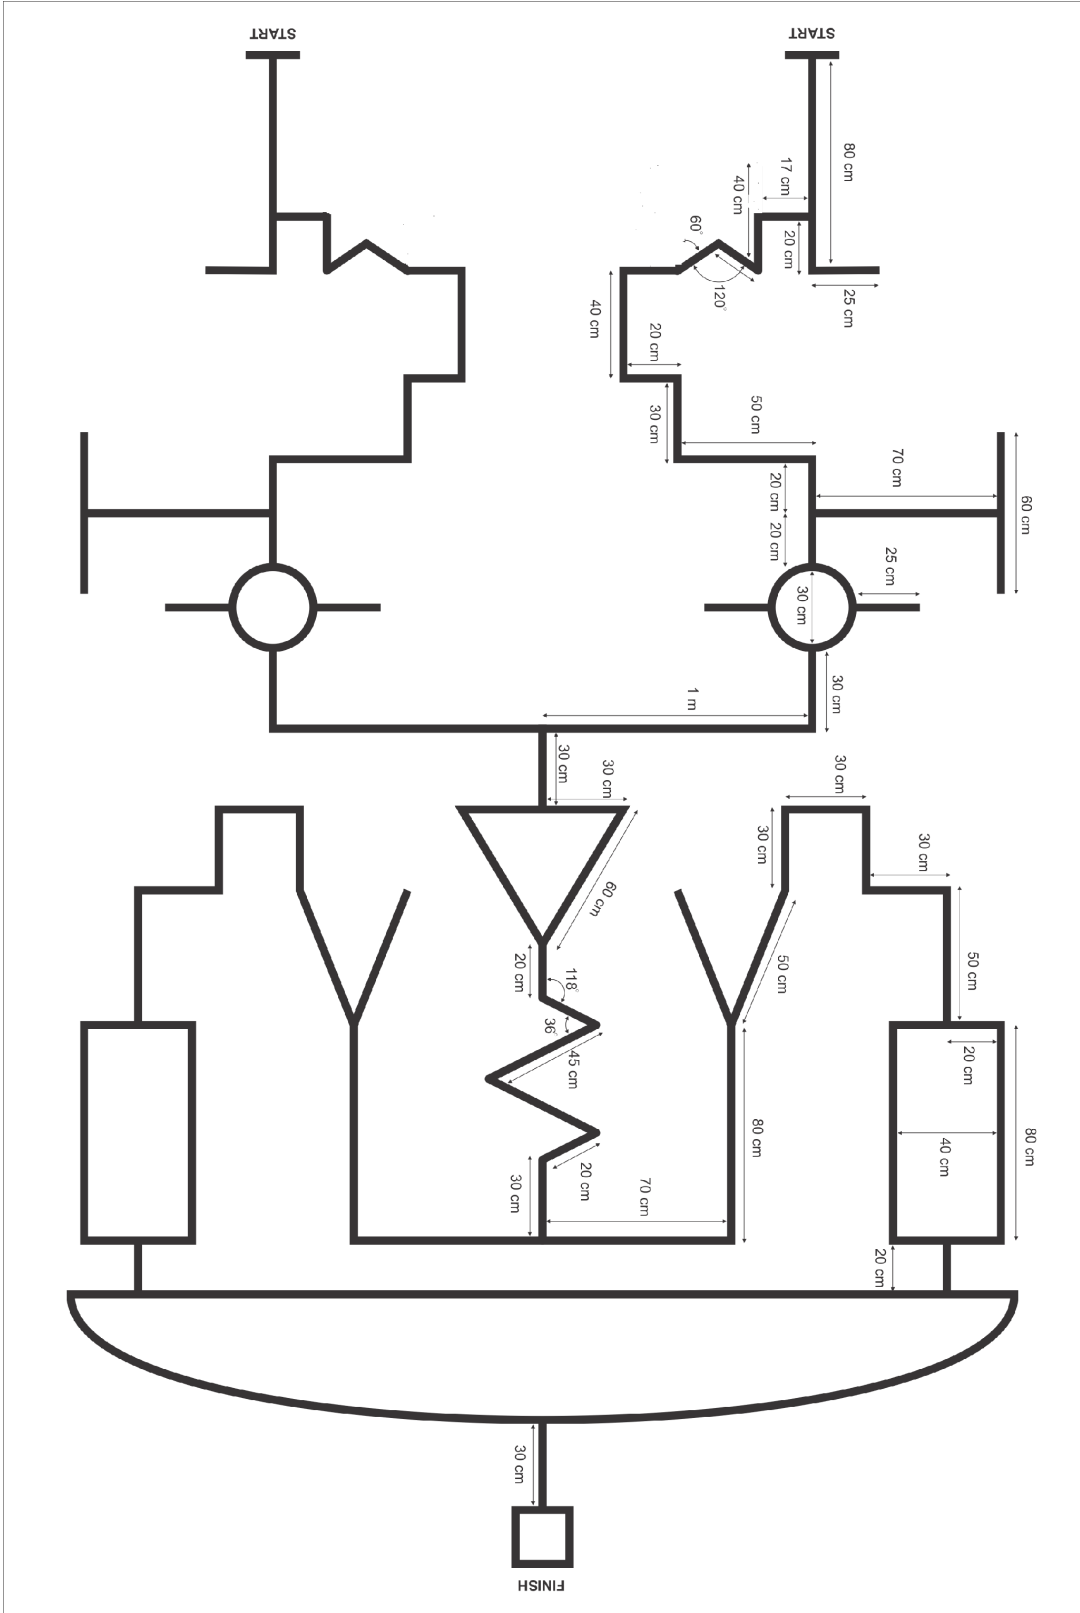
START

START

80 cm

17 cm

40 cm

20 cm

60°

120°

25 cm

40 cm

20 cm

30 cm

50 cm

70 cm

60 cm

20 cm

20 cm

25 cm

30 cm

30 cm

1 m

30 cm

30 cm

30 cm

30 cm

30 cm

60 cm

20 cm

118°

36°

45 cm

50 cm

50 cm

20 cm

80 cm

40 cm

80 cm

30 cm

20 cm

70 cm

20 cm

30 cm

FINISH